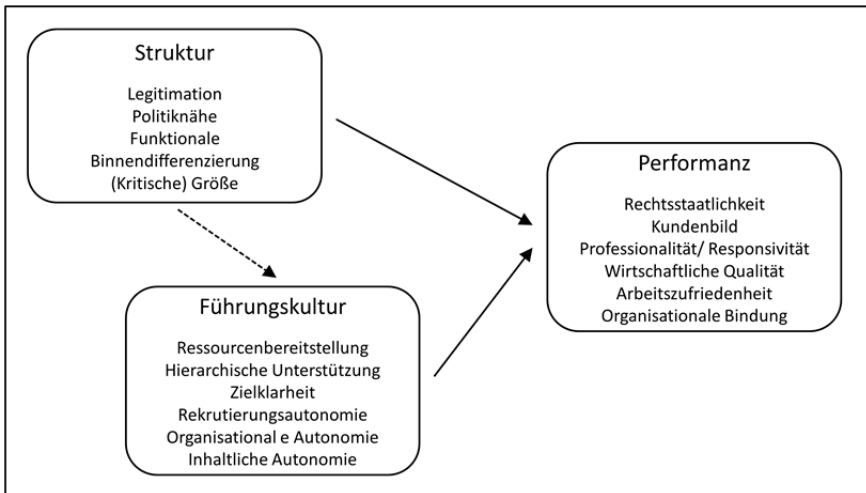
Struktur

Legitimation
Politiknähe
Funktionale
Binnendifferenzierung
(Kritische) Größe

Performanz

Rechtsstaatlichkeit
Kundenbild
Professionalität/ Responsivität
Wirtschaftliche Qualität
Arbeitszufriedenheit
Organisationale Bindung

Führungskultur

Ressourcenbereitstellung
Hierarchische Unterstützung
Zielklarheit
Rekrutierungsautonomie
Organisational e Autonomie
Inhaltliche Autonomie